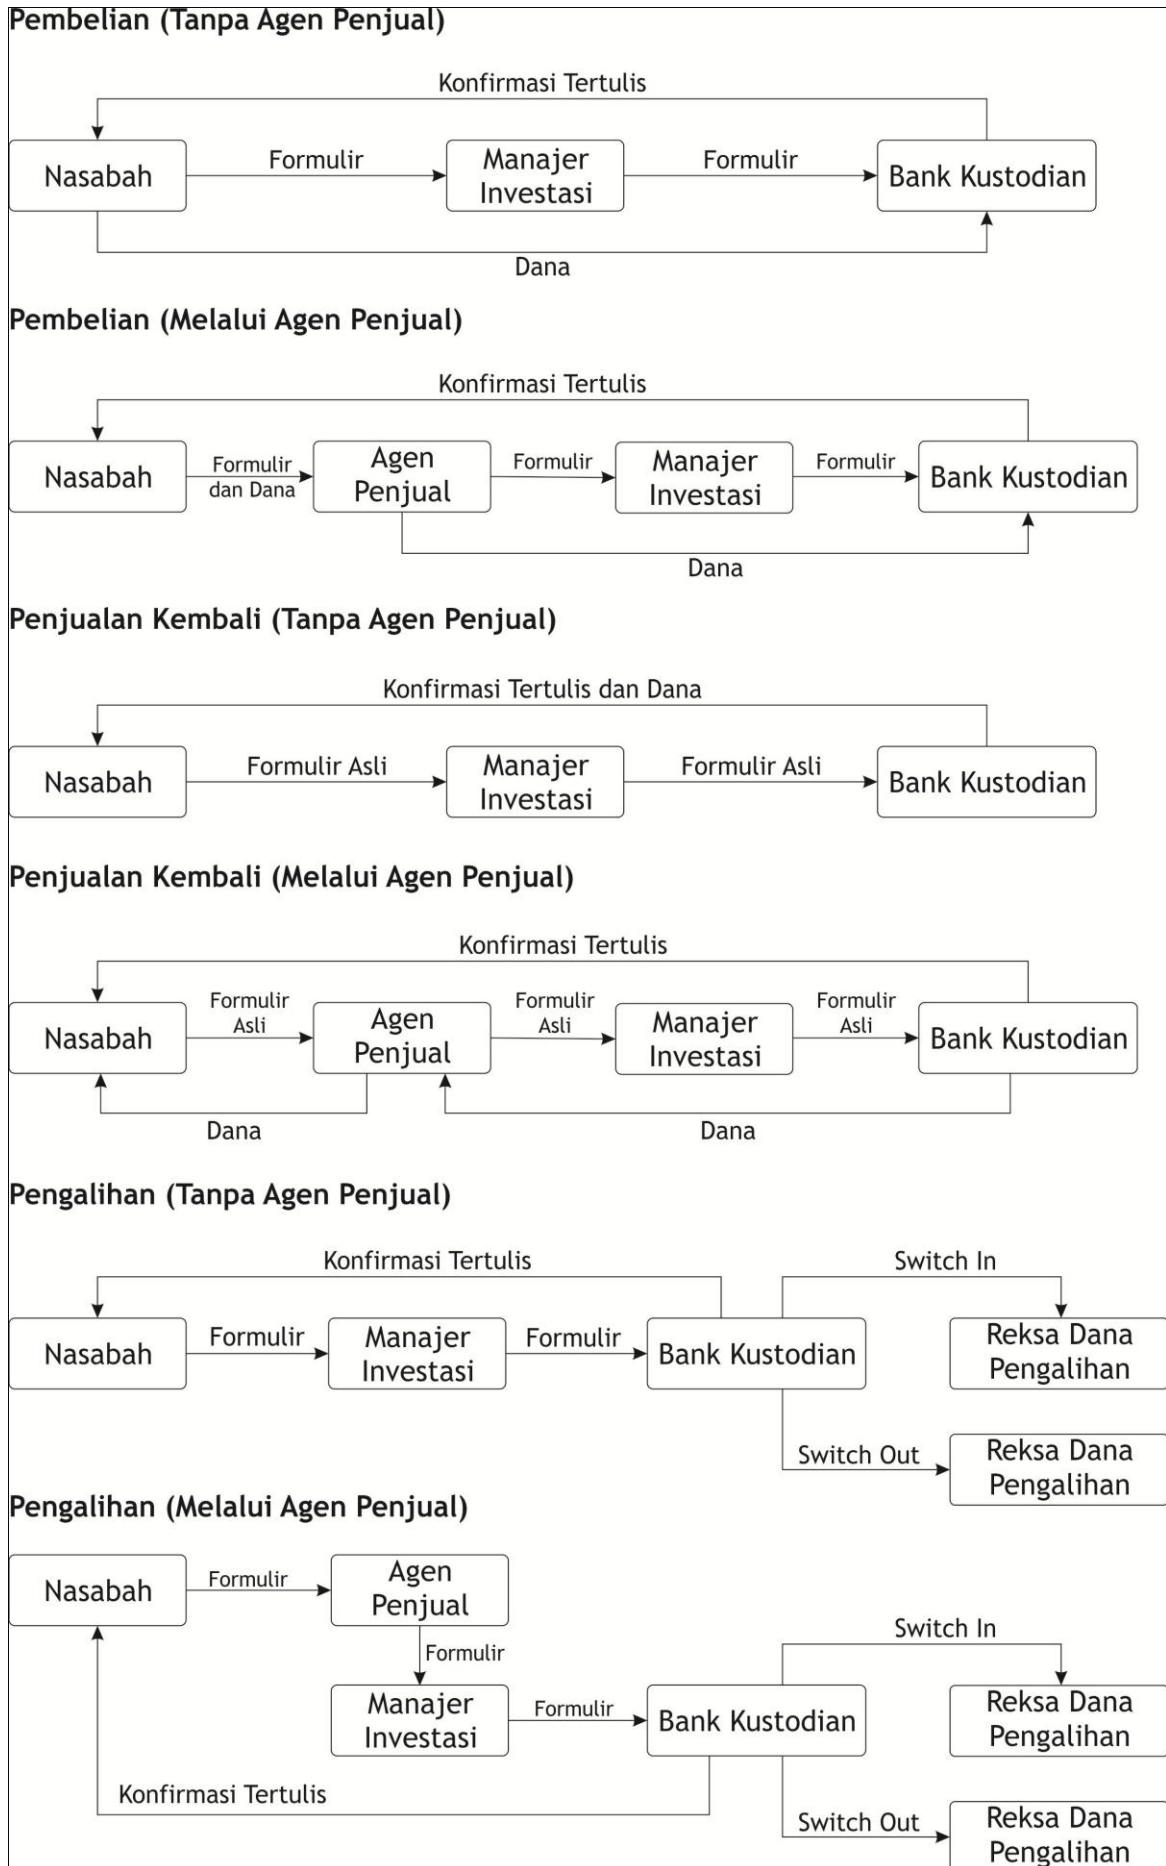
Pembelian (Tanpa Agen Penjual)

Konfirmasi Tertulis

Nasabah

Formulir

Manajer Investasi

Formulir

Bank Kustodian

Dana

Pembelian (Melalui Agen Penjual)

Konfirmasi Tertulis

Nasabah

Formulir dan Dana

Agen Penjual

Formulir

Manajer Investasi

Formulir

Bank Kustodian

Dana

Penjualan Kembali (Tanpa Agen Penjual)

Konfirmasi Tertulis dan Dana

Nasabah

Formulir Asli

Manajer Investasi

Formulir Asli

Bank Kustodian

Penjualan Kembali (Melalui Agen Penjual)

Konfirmasi Tertulis

Nasabah

Formulir Asli

Agen Penjual

Formulir Asli

Manajer Investasi

Formulir Asli

Bank Kustodian

Dana

Dana

Pengalihan (Tanpa Agen Penjual)

Konfirmasi Tertulis

Switch In

Nasabah

Formulir

Manajer Investasi

Formulir

Bank Kustodian

Reksa Dana Pengalihan

Switch Out

Reksa Dana Pengalihan

Pengalihan (Melalui Agen Penjual)

Nasabah

Formulir

Agen Penjual

Formulir

Switch In

Manajer Investasi

Formulir

Bank Kustodian

Reksa Dana Pengalihan

Konfirmasi Tertulis

Switch Out

Reksa Dana Pengalihan